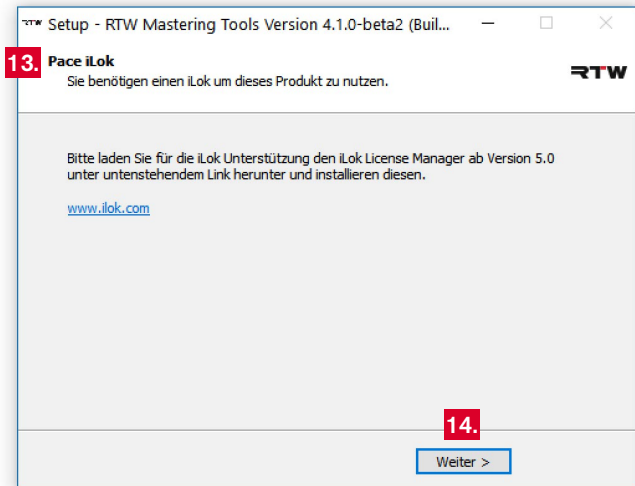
RTW Setup - RTW Mastering Tools Version 4.1.0-beta2 (Buil...

13. Pace iLok
Sie benötigen einen iLok um dieses Produkt zu nutzen.

RTW

Bitte laden Sie für die iLok Unterstützung den iLok License Manager ab Version 5.0 unter untenstehendem Link herunter und installieren diesen.

www.ilok.com

14.

Weiter >